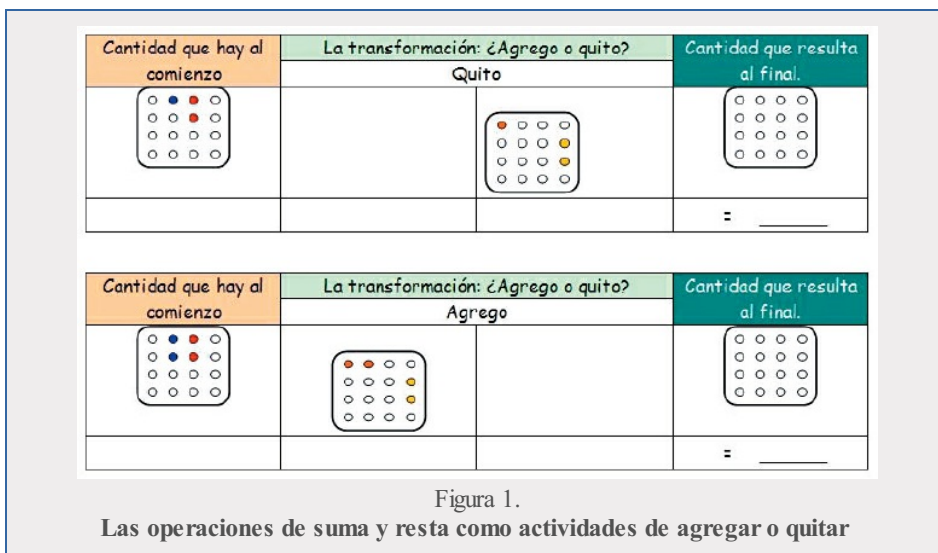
| Cantidad que hay al comienzo | La transformación: ¿Agrego o quito? | | Cantidad que resulta al final. |
|---|---|---|---|
| | Quito | | |
| | | | |
| | | | = \_\_\_\_\_\_ |

| Cantidad que hay al comienzo | La transformación: ¿Agrego o quito? | | Cantidad que resulta al final. |
|---|---|---|---|
| | Agrego | | |
| | | | |
| | | | = \_\_\_\_\_\_ |

Figura 1.
Las operaciones de suma y resta como actividades de agregar o quitar